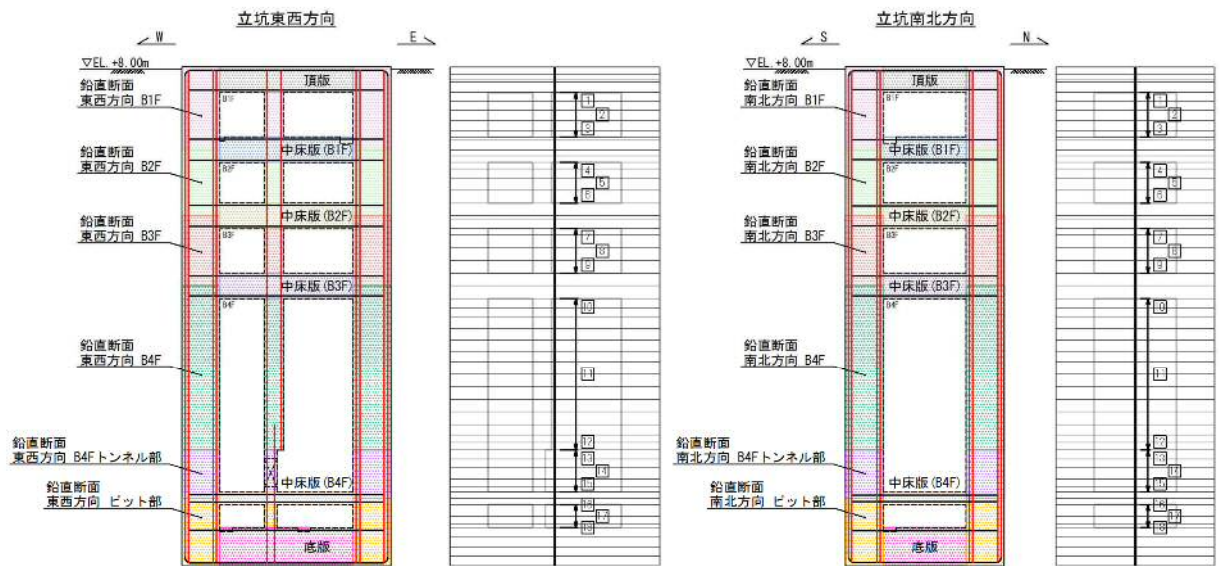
立坑東西方向

W

E

▽EL.+8.00m

頂版

鉛直断面
東西方向 B1F

B1F

中床版(B1F)

鉛直断面
東西方向 B2F

B2F

中床版(B2F)

鉛直断面
東西方向 B3F

B3F

中床版(B3F)

鉛直断面
東西方向 B4F

B4F

鉛直断面
東西方向 B4Fトンネル部

中床版(B4F)

鉛直断面
東西方向 ピット部

底版

1
2
3
4
5
6
7
8
9
10
11
12
13
14
15
16
17
18

立坑南北方向

S

N

▽EL.+8.00m

頂版

鉛直断面
南北方向 B1F

B1F

中床版(B1F)

鉛直断面
南北方向 B2F

B2F

中床版(B2F)

鉛直断面
南北方向 B3F

B3F

中床版(B3F)

鉛直断面
南北方向 B4F

B4F

鉛直断面
南北方向 B4Fトンネル部

中床版(B4F)

鉛直断面
南北方向 ピット部

底版

1
2
3
4
5
6
7
8
9
10
11
12
13
14
15
16
17
18